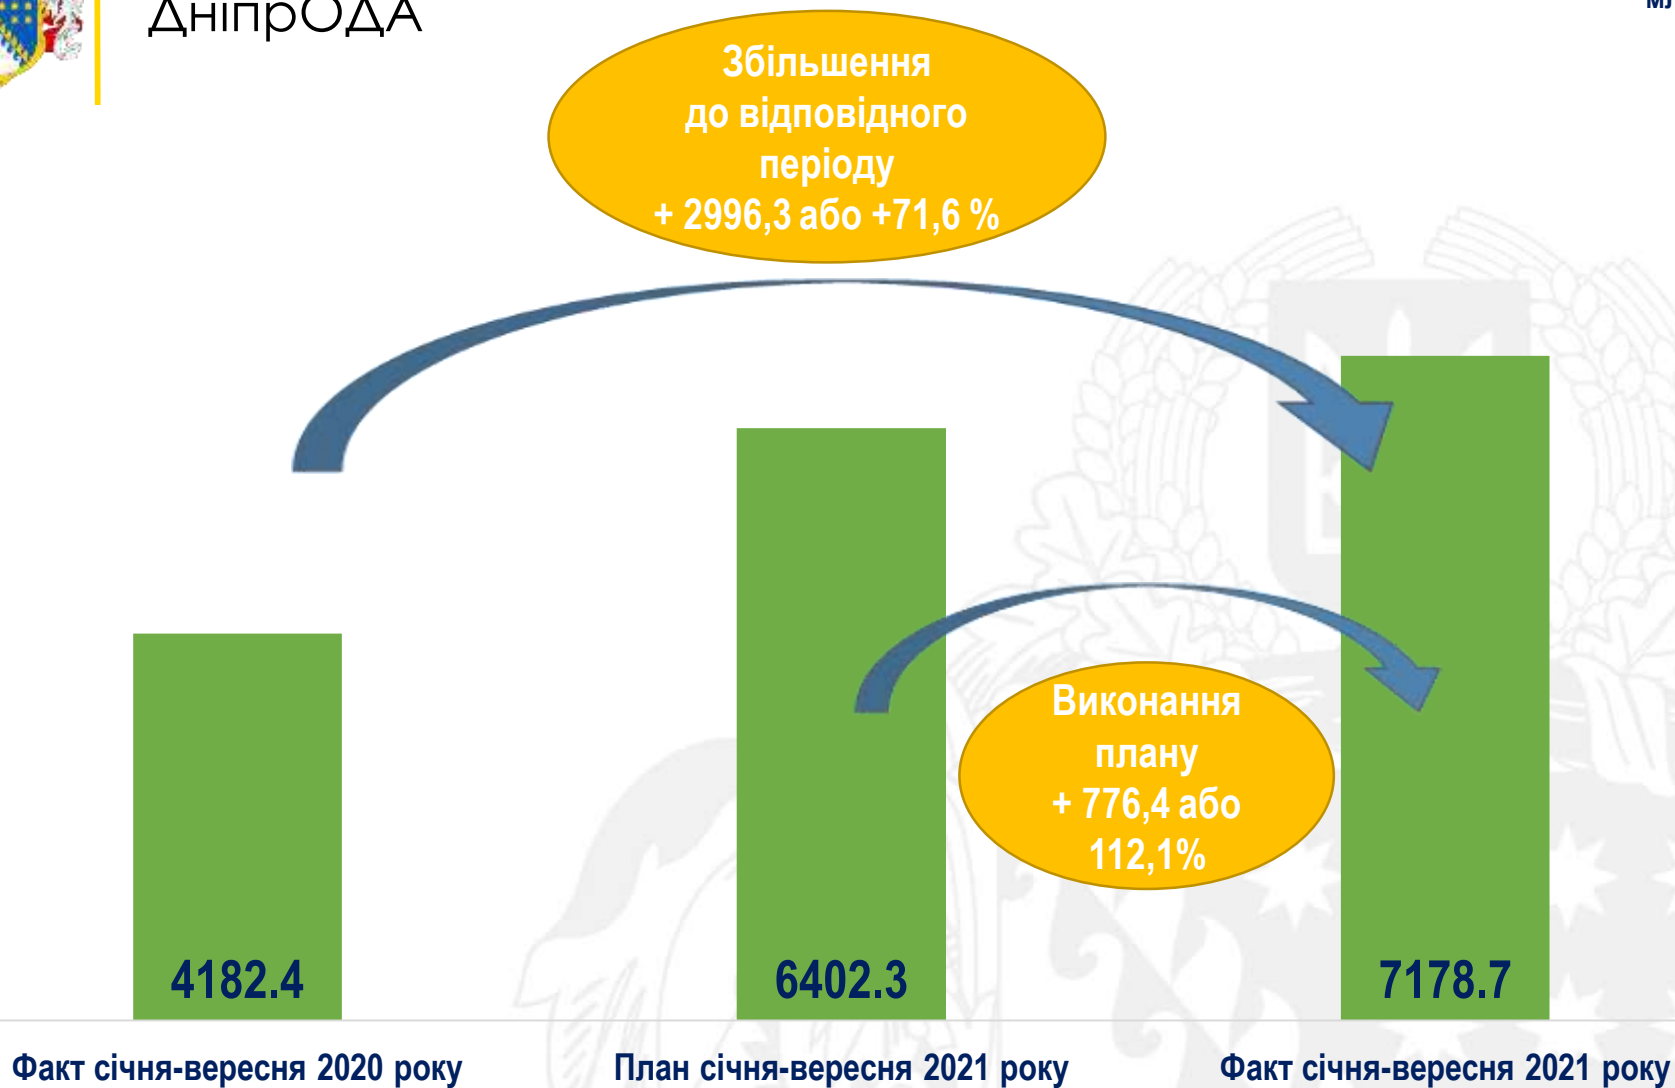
ДніпрОДА

Збільшення до відповідного періоду + 2996,3 або +71,6 %

Виконання плану + 776,4 або 112,1%

4182.4

6402.3

7178.7

Факт січня-вересня 2020 року

План січня-вересня 2021 року

Факт січня-вересня 2021 року